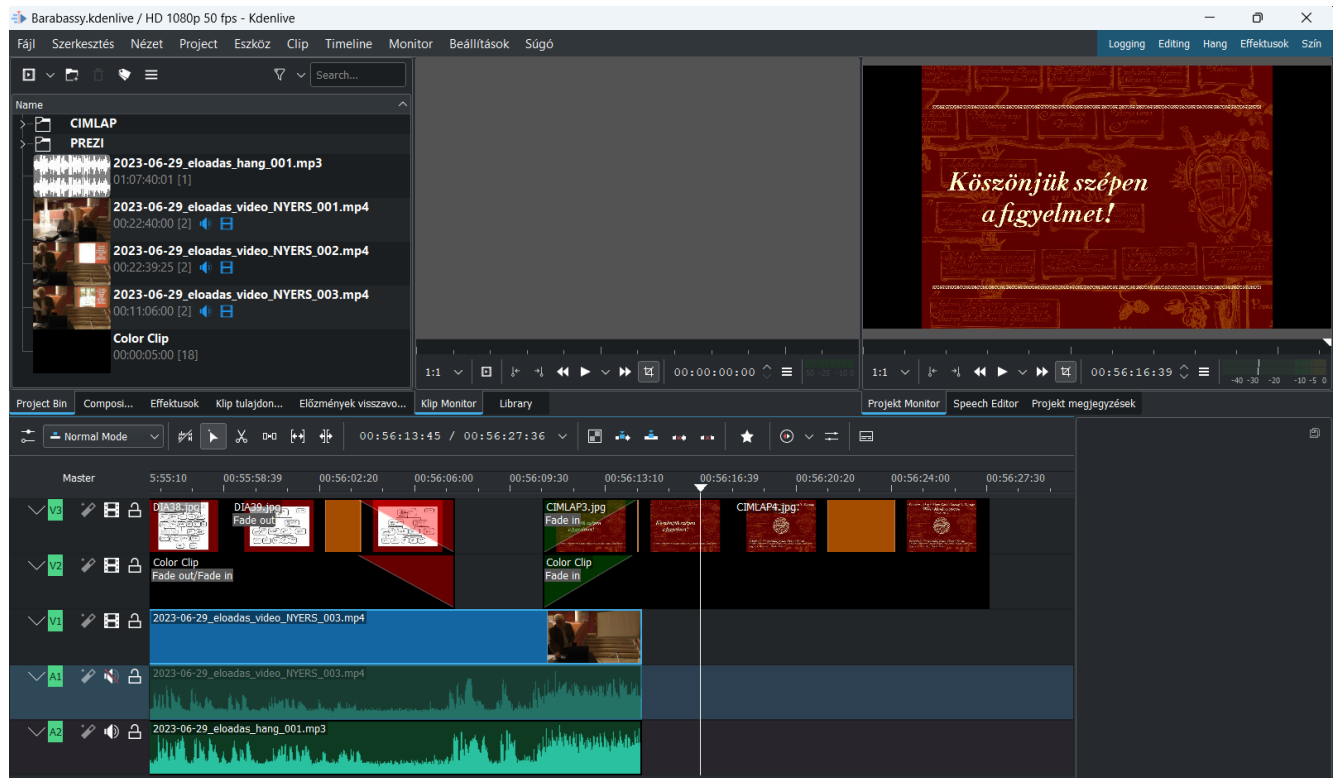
Barabassy.kdenlive / HD 1080p 50 fps - Kdenlive

Fájl Szerkesztés Nézet Project Eszköz Clip Timeline Monitor Beállítások Súgó

Logging Editing Hang Effektusok Szín

Search...

Name

CIMLAP

PREZI

2023-06-29_eloadas_hang_001.mp3
01:07:40:01 [1]

2023-06-29_eloadas_video_NYERS_001.mp4
00:22:40:00 [2]

2023-06-29_eloadas_video_NYERS_002.mp4
00:22:39:25 [2]

2023-06-29_eloadas_video_NYERS_003.mp4
00:11:06:00 [2]

Color Clip
00:00:05:00 [18]

Köszönjük szépen a figyelmet!

1:1 00:00:00:00

1:1 00:56:16:39

-40 -30 -20 -10 -5 0

Project Bin Composi... Effektusok Klip tulajdon... Előzmények visszavo... Klip Monitor Library

Projekt Monitor Speech Editor Projekt megjegyzések

Normal Mode

00:56:13:45 / 00:56:27:36

Master

5:55:10 00:55:58:39 00:56:02:20 00:56:06:00 00:56:09:30 00:56:13:10 00:56:16:39 00:56:20:20 00:56:24:00 00:56:27:30

V3 DIA38.jpg DIA39.jpg Fade out CIMLAP3.jpg Fade in CIMLAP4.jpg

V2 Color Clip Fade out/Fade in Color Clip Fade in

V1 2023-06-29_eloadas_video_NYERS_003.mp4

A1 2023-06-29_eloadas_video_NYERS_003.mp4

A2 2023-06-29_eloadas_hang_001.mp3